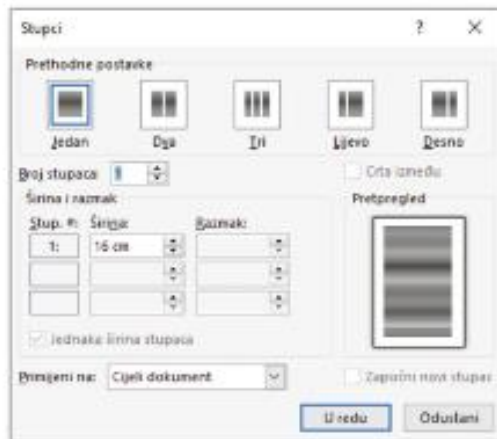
Stupci

?

X

Prethodne postavke

Jedan

Dva

Tri

Lijevo

Desno

Broj stupaca: 1

Crta između

Širina i razmak

Pretpregled

Stup. #: Širina: Razmak:

1: 16 cm

Jednaka širina stupaca

Primijeni na: Cijeli dokument

Započni novi stupac

U redu

Odustani